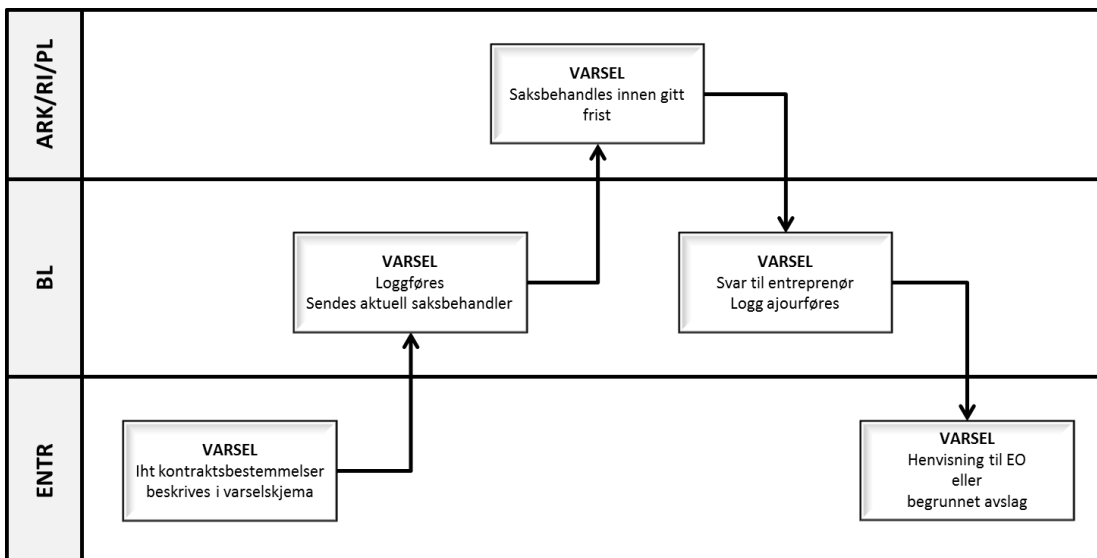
ARK/RI/PL

VARSEL
Saksbehandles innen gitt frist

BL

VARSEL
Loggføres
Sendes aktuell saksbehandler

VARSEL
Svar til entreprenør
Logg ajourføres

ENTR

VARSEL
Iht kontraktsbestemmelser beskrives i varselskjema

VARSEL
Henvisning til EO
eller
begrunnet avslag